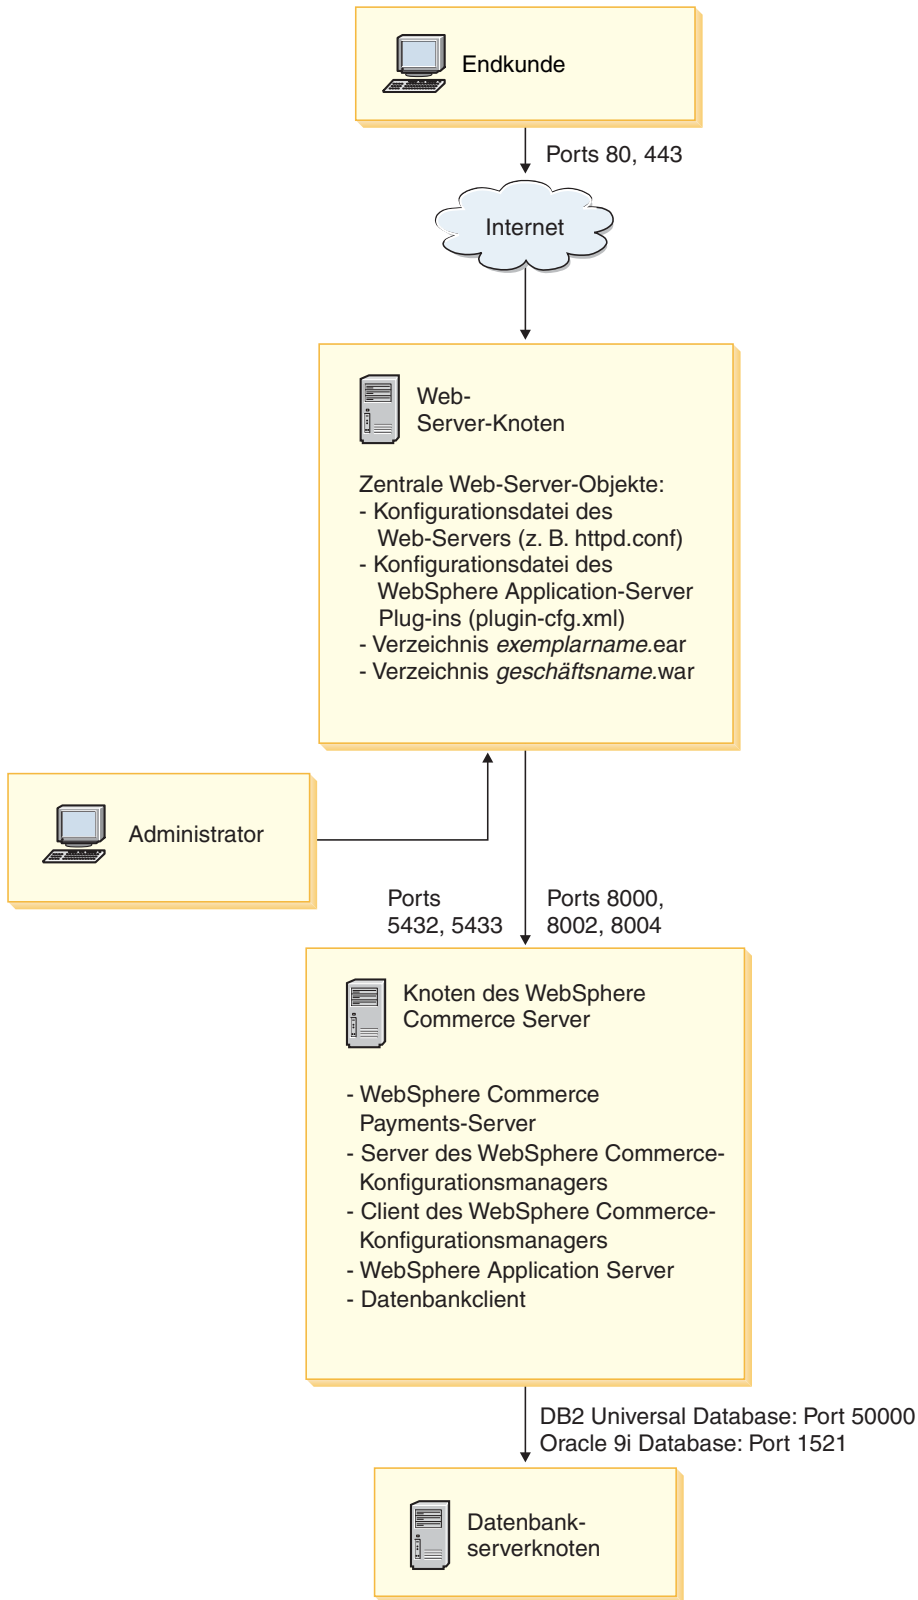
Endkunde

Ports 80, 443

Internet

Web-
Server-Knoten

Zentrale Web-Server-Objekte:
- Konfigurationsdatei des Web-Servers (z. B. httpd.conf)
- Konfigurationsdatei des WebSphere Application-Server Plug-ins (plugin-cfg.xml)
- Verzeichnis *exemplarname*.ear
- Verzeichnis *geschäftsname*.war

Administrator

Ports
5432, 5433

Ports 8000,
8002, 8004

Knoten des WebSphere
Commerce Server

- WebSphere Commerce Payments-Server
- Server des WebSphere Commerce-Konfigurationsmanagers
- Client des WebSphere Commerce-Konfigurationsmanagers
- WebSphere Application Server
- Datenbankclient

DB2 Universal Database: Port 50000
Oracle 9i Database: Port 1521

Datenbank-
serverknoten